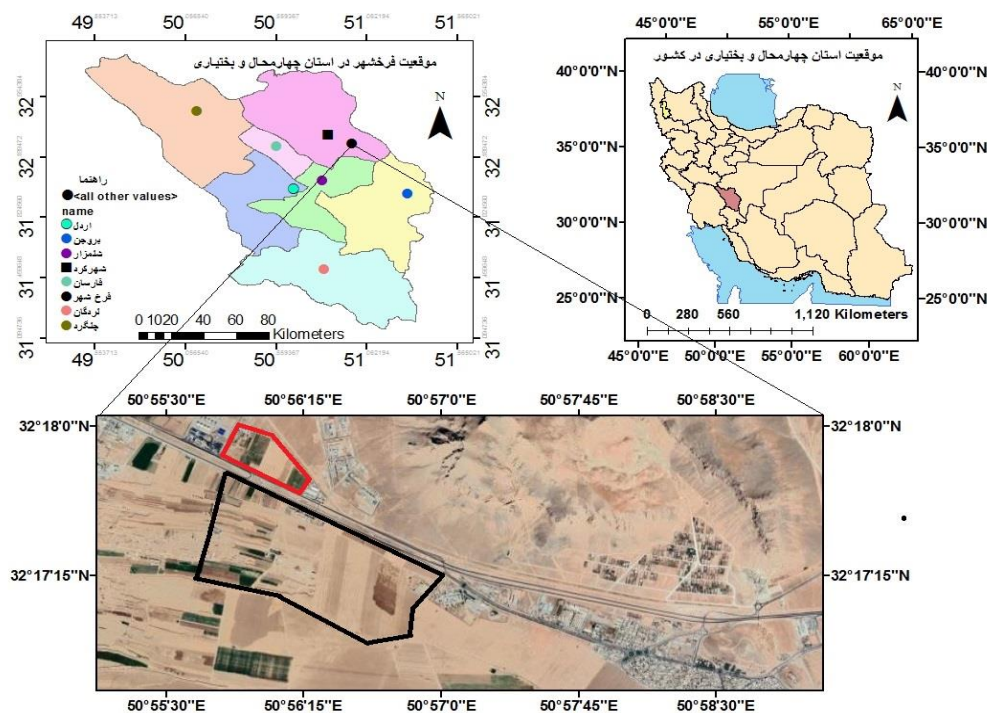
49 50 50 51 51

موقعیت فرخشهر در استان چهارمحال و بختیاری

32
32
31
31
31

راهنما
<all other values>
name
اردل
بروجن
شلمزار
شهرکرد
فارسان
فرخ شهر
لردگان
چلگرد

0 10 20 40 60 80
Kilometers

49 50 50 51 51

45°0'0"E 55°0'0"E 65°0'0"E

موقعیت استان چهارمحال و بختیاری در کشور

40°0'0"N 40°0'0"N
35°0'0"N 35°0'0"N
30°0'0"N 30°0'0"N
25°0'0"N 25°0'0"N

0 280 560 1,120 Kilometers

45°0'0"E 50°0'0"E 55°0'0"E 60°0'0"E

N

50°55'30"E 50°56'15"E 50°57'0"E 50°57'45"E 50°58'30"E

32°18'0"N 32°18'0"N

32°17'15"N 32°17'15"N

50°55'30"E 50°56'15"E 50°57'0"E 50°57'45"E 50°58'30"E